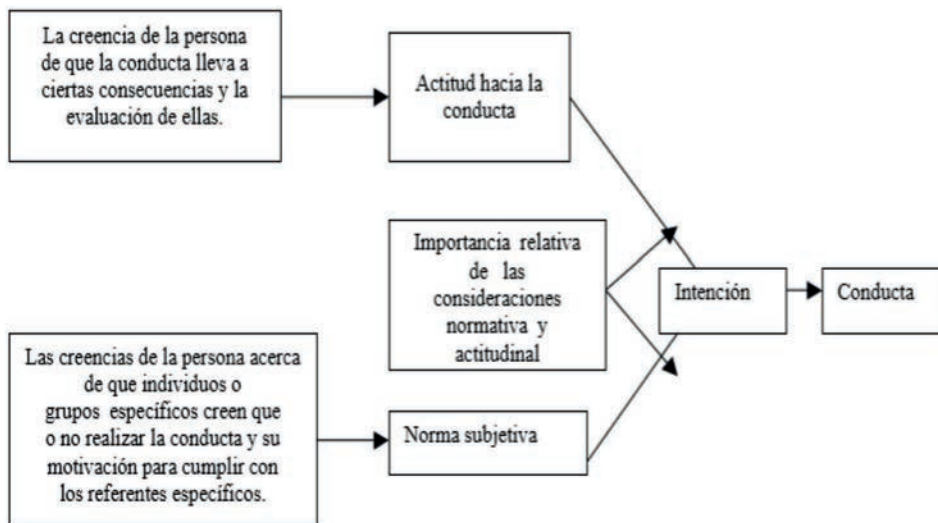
La creencia de la persona de que la conducta lleva a ciertas consecuencias y la evaluación de ellas.

Actitud hacia la conducta

Importancia relativa de las consideraciones normativa y actitudinal

Intención

Conducta

Las creencias de la persona acerca de que individuos o grupos específicos creen que o no realizar la conducta y su motivación para cumplir con los referentes específicos.

Norma subjetiva